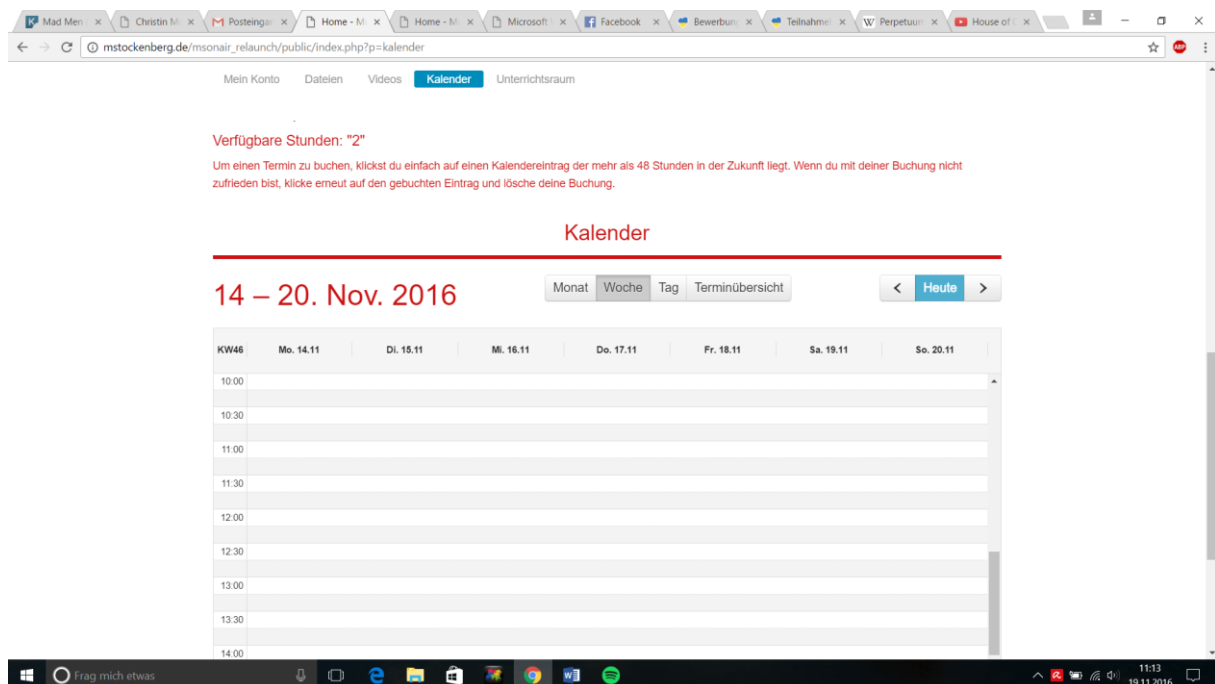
Mad Men | Christin M | Posteinga | Home - M | Home - M | Microsoft | Facebook | Bewerbun | Teilnahme | Perpetuum | House of

mstockenberg.de/msonair_relaunch/public/index.php?p=kalender

Mein Konto Dateien Videos Kalender Unterrichtsraum

Verfügbare Stunden: "2"

Um einen Termin zu buchen, klickst du einfach auf einen Kalendereintrag der mehr als 48 Stunden in der Zukunft liegt. Wenn du mit deiner Buchung nicht zufrieden bist, klicke erneut auf den gebuchten Eintrag und lösche deine Buchung.

Kalender

14 – 20. Nov. 2016

Monat Woche Tag Terminübersicht

< Heute >

| KW46 | Mo. 14.11 | Di. 15.11 | Mi. 16.11 | Do. 17.11 | Fr. 18.11 | Sa. 19.11 | So. 20.11 |
|---|---|---|---|---|---|---|---|
| 10:00 | | | | | | | |
| 10:30 | | | | | | | |
| 11:00 | | | | | | | |
| 11:30 | | | | | | | |
| 12:00 | | | | | | | |
| 12:30 | | | | | | | |
| 13:00 | | | | | | | |
| 13:30 | | | | | | | |
| 14:00 | | | | | | | |

Frag mich etwas

11:13
19.11.2016